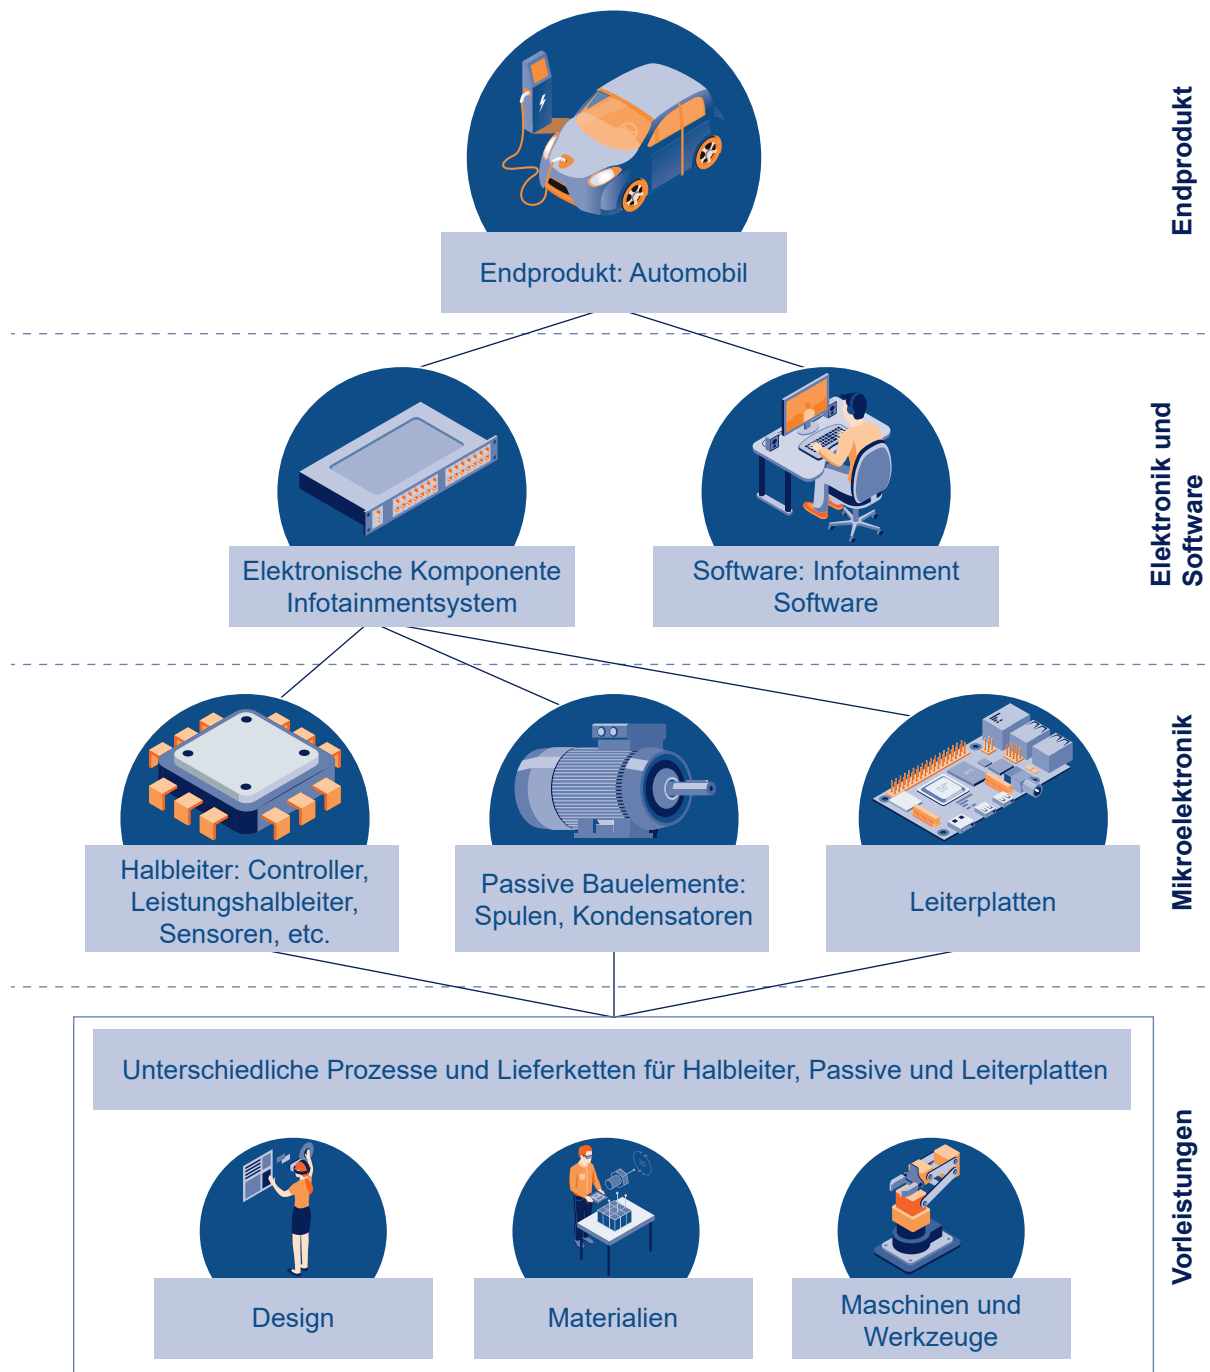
Endprodukt

Endprodukt: Automobil

Elektronik und Software

Elektronische Komponente Infotainmentsystem

Software: Infotainment Software

Mikroelektronik

Halbleiter: Controller, Leistungshalbleiter, Sensoren, etc.

Passive Bauelemente: Spulen, Kondensatoren

Leiterplatten

Vorleistungen

Unterschiedliche Prozesse und Lieferketten für Halbleiter, Passive und Leiterplatten

Design

Materialien

Maschinen und Werkzeuge